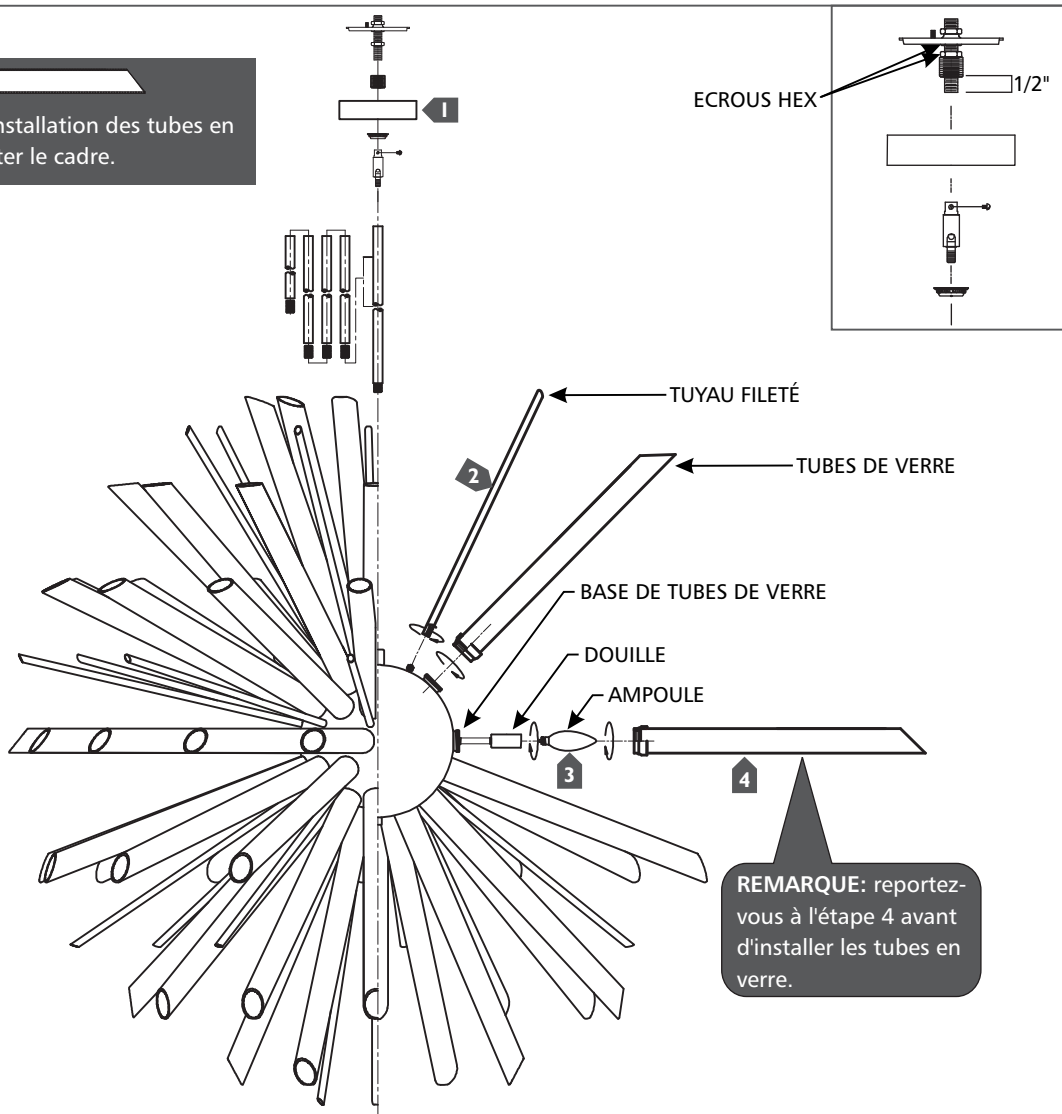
nstallation des tubes en ter le cadre.

1

ECROUS HEX

1/2"

TUYAU FILETÉ

TUBES DE VERRE

2

BASE DE TUBES DE VERRE

DOUILLE

AMPOULE

3

4

**REMARQUE:** reportez-vous à l'étape 4 avant d'installer les tubes en verre.